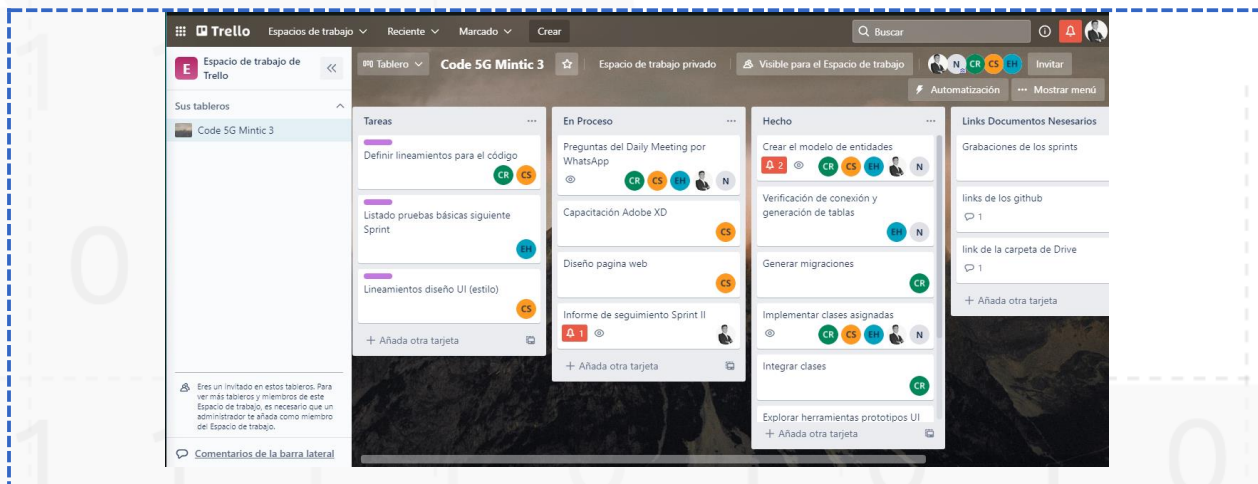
Trello Espacios de trabajo Reciente Marcado Crear
Buscar

E Espacio de trabajo de Trello
Sus tableros
Code 5G Mintic 3

Tablero Code 5G Mintic 3 Espacio de trabajo privado Visible para el Espacio de trabajo N CR CS EH Invitar
Automatización ··· Mostrar menú

Tareas
Definir lineamientos para el código
CR CS
Listado pruebas básicas siguiente Sprint
EH
Lineamientos diseño UI (estilo)
CS
+ Añada otra tarjeta

En Proceso
Preguntas del Daily Meeting por WhatsApp
CR CS EH N
Capacitación Adobe XD
CS
Diseño pagina web
CS
Informe de seguimiento Sprint II
1
+ Añada otra tarjeta

Hecho
Crear el modelo de entidades
2 CR CS EH N
Verificación de conexión y generación de tablas
EH N
Generar migraciones
CR
Implementar clases asignadas
CR CS EH N
Integrar clases
CR
Explorar herramientas prototipos UI
+ Añada otra tarjeta

Links Documentos Nesesarios
Grabaciones de los sprints
links de los github
1
link de la carpeta de Drive
1
+ Añada otra tarjeta

Eres un invitado en estos tableros. Para ver más tableros y miembros de este Espacio de trabajo, es necesario que un administrador te añada como miembro del Espacio de trabajo.

Comentarios de la barra lateral